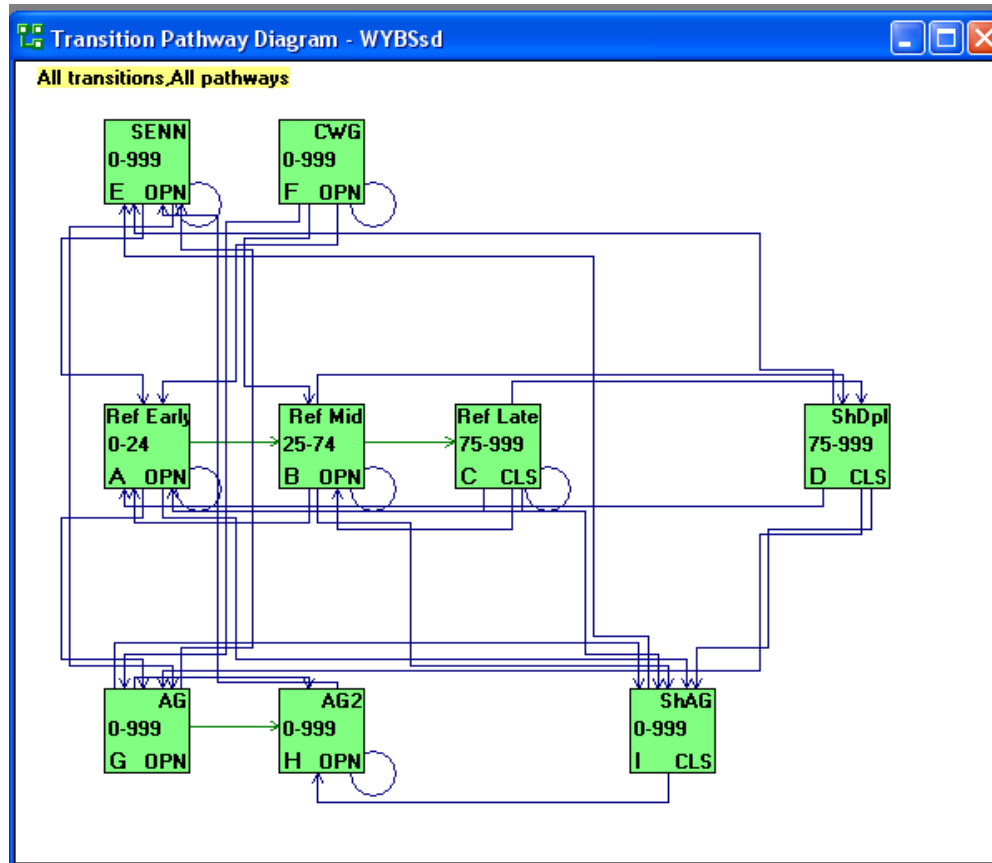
Transition Pathway Diagram - WYBSsd

All transitions,All pathways

SENN
0-999
E OPN

CWG
0-999
F OPN

Ref Early
0-24
A OPN

Ref Mid
25-74
B OPN

Ref Late
75-999
C CLS

ShDpl
75-999
D CLS

AG
0-999
G OPN

AG2
0-999
H OPN

ShAG
0-999
I CLS